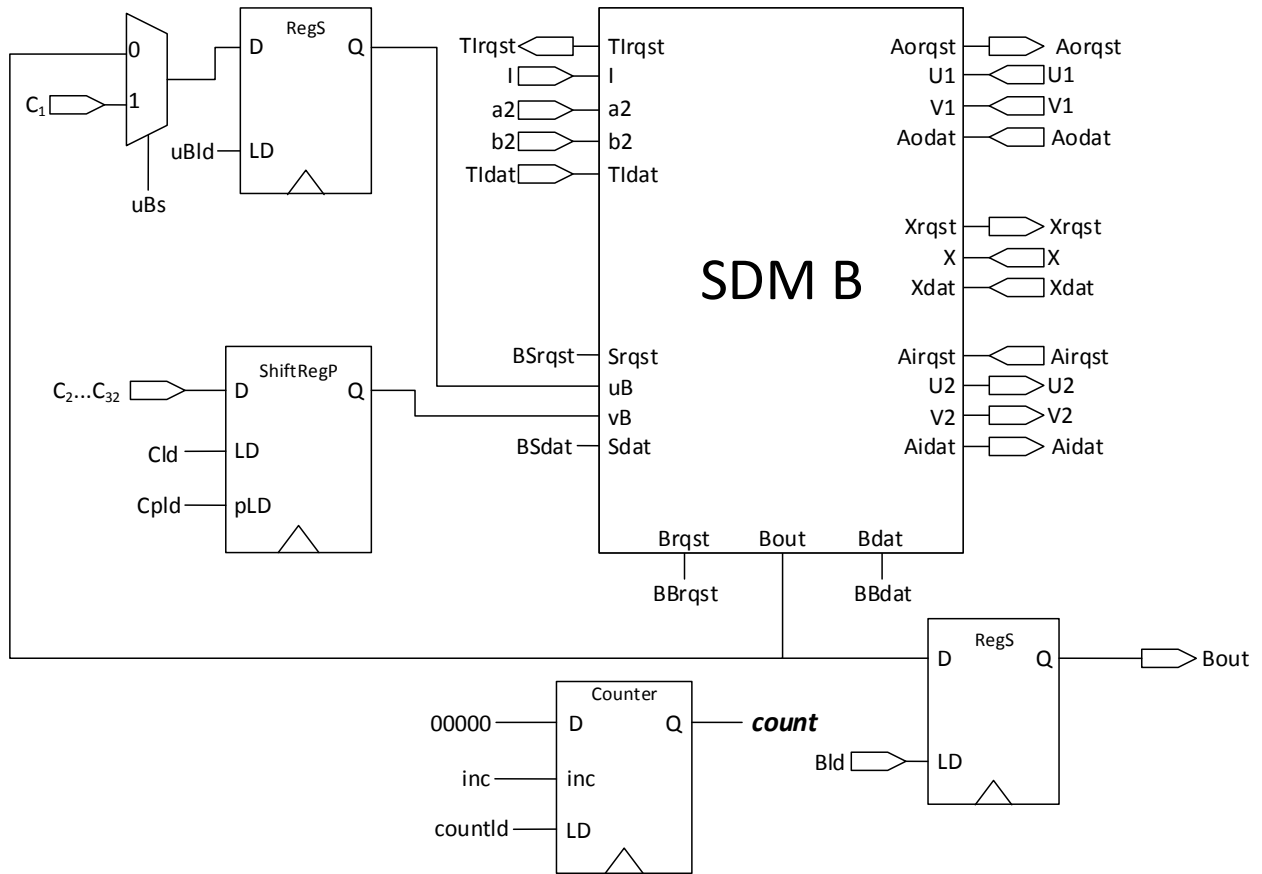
0
$C_1$
1
uBs
RegS
D
Q
uBld
LD
TIrqst
TIrqst
I
I
a2
a2
b2
b2
TIdat
TIdat
Aorqst
Aorqst
U1
U1
V1
V1
Aodat
Aodat
Xrqst
Xrqst
X
X
Xdat
Xdat
SDM B
ShiftRegP
$C_2$...$C_{32}$
D
Q
Cld
LD
Cpld
pLD
BSrqst
Srqst
uB
vB
BSdat
Sdat
Airqst
Airqst
U2
U2
V2
V2
Aidat
Aidat
Brqst
Bout
Bdat
BBrqst
BBdat
RegS
D
Q
Bout
Bld
LD
Counter
00000
D
Q
count
inc
inc
countld
LD